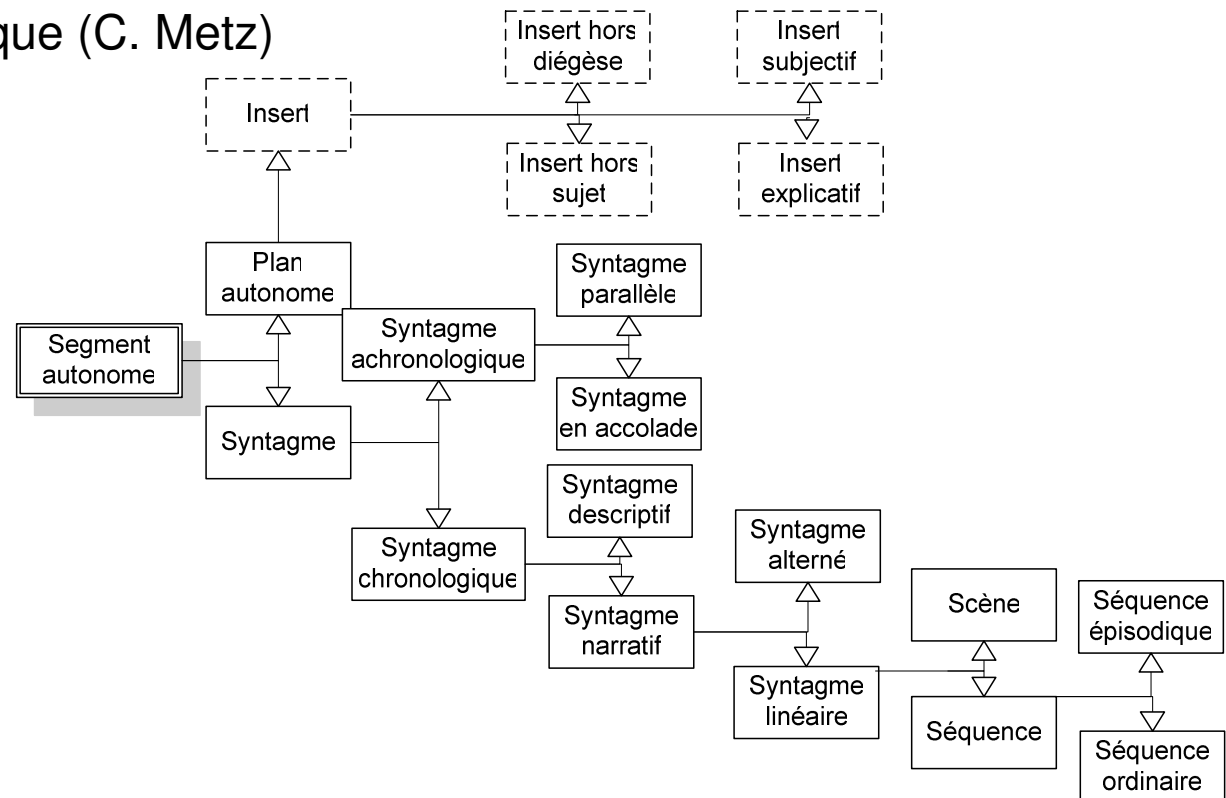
que (C. Metz)

Insert hors diégèse

Insert subjectif

Insert

Insert hors sujet

Insert explicatif

Plan autonome

Syntagme parallèle

Segment autonome

Syntagme achronologique

Syntagme en accolade

Syntagme

Syntagme descriptif

Syntagme chronologique

Syntagme alterné

Syntagme narratif

Scène

Séquence épisodique

Syntagme linéaire

Séquence

Séquence ordinaire